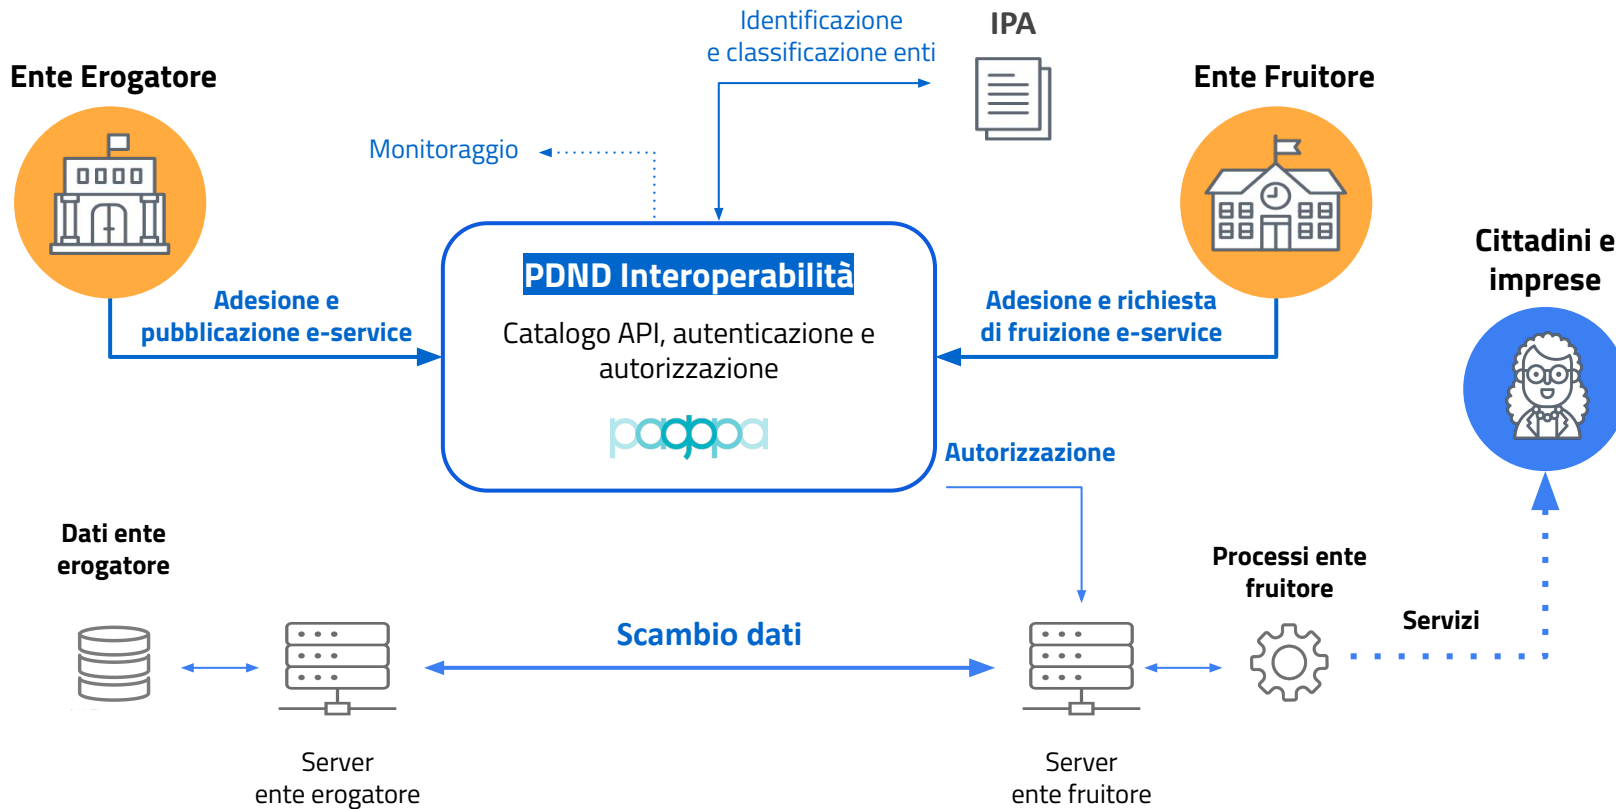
Identificazione
e classificazione enti

IPA

Ente Erogatore

Ente Fruitore

Monitoraggio

Cittadini e
imprese

PDND Interoperabilità

Catalogo API, autenticazione e autorizzazione

pagopa

Adesione e
pubblicazione e-service

Adesione e richiesta
di fruizione e-service

Autorizzazione

Dati ente
erogatore

Processi ente
fruitore

Servizi

Scambio dati

Server
ente erogatore

Server
ente fruitore